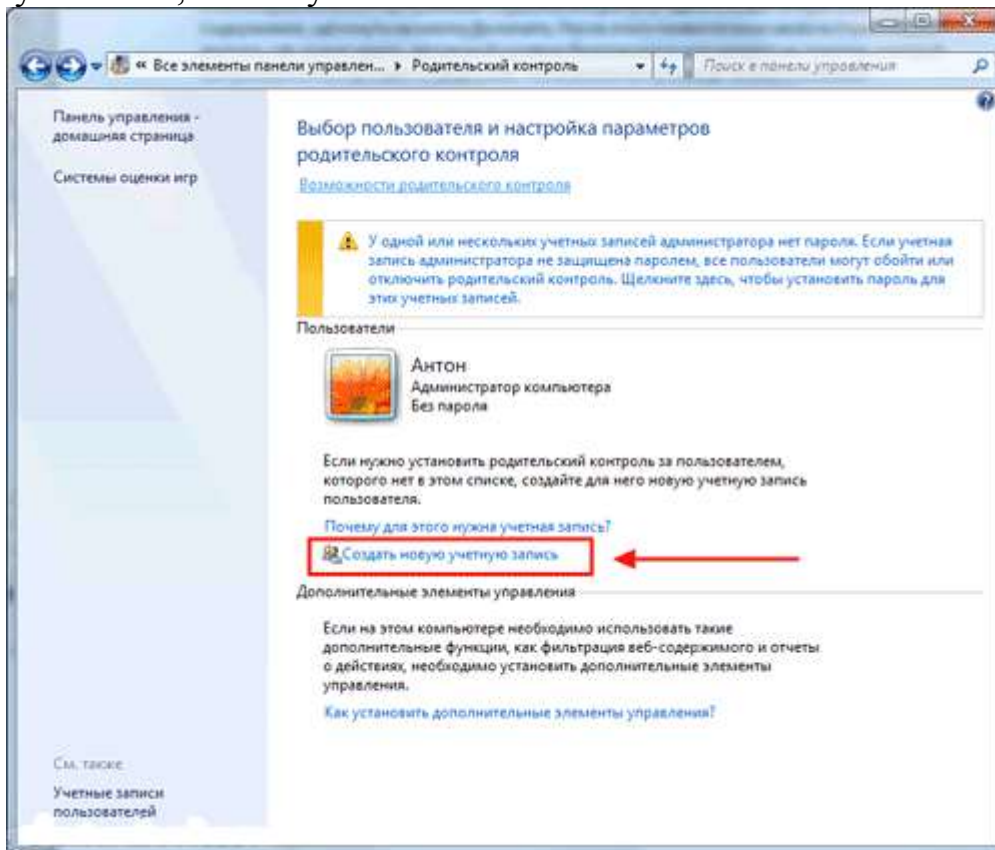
« Все элементы панели управлен... ▸ Родительский контроль

Поиск в панели управления

Панель управления - домашняя страница

Системы оценки игр

Выбор пользователя и настройка параметров родительского контроля

Возможности родительского контроля

У одной или нескольких учетных записей администратора нет пароля. Если учетная запись администратора не защищена паролем, все пользователи могут обойти или отключить родительский контроль. Щелкните здесь, чтобы установить пароль для этих учетных записей.

Пользователи

Антон
Администратор компьютера
Без пароля

Если нужно установить родительский контроль за пользователем, которого нет в этом списке, создайте для него новую учетную запись пользователя.

Почему для этого нужна учетная запись?

Создать новую учетную запись

Дополнительные элементы управления

Если на этом компьютере необходимо использовать такие дополнительные функции, как фильтрация веб-содержимого и отчеты о действиях, необходимо установить дополнительные элементы управления.

Как установить дополнительные элементы управления?

См. также

Учетные записи пользователей